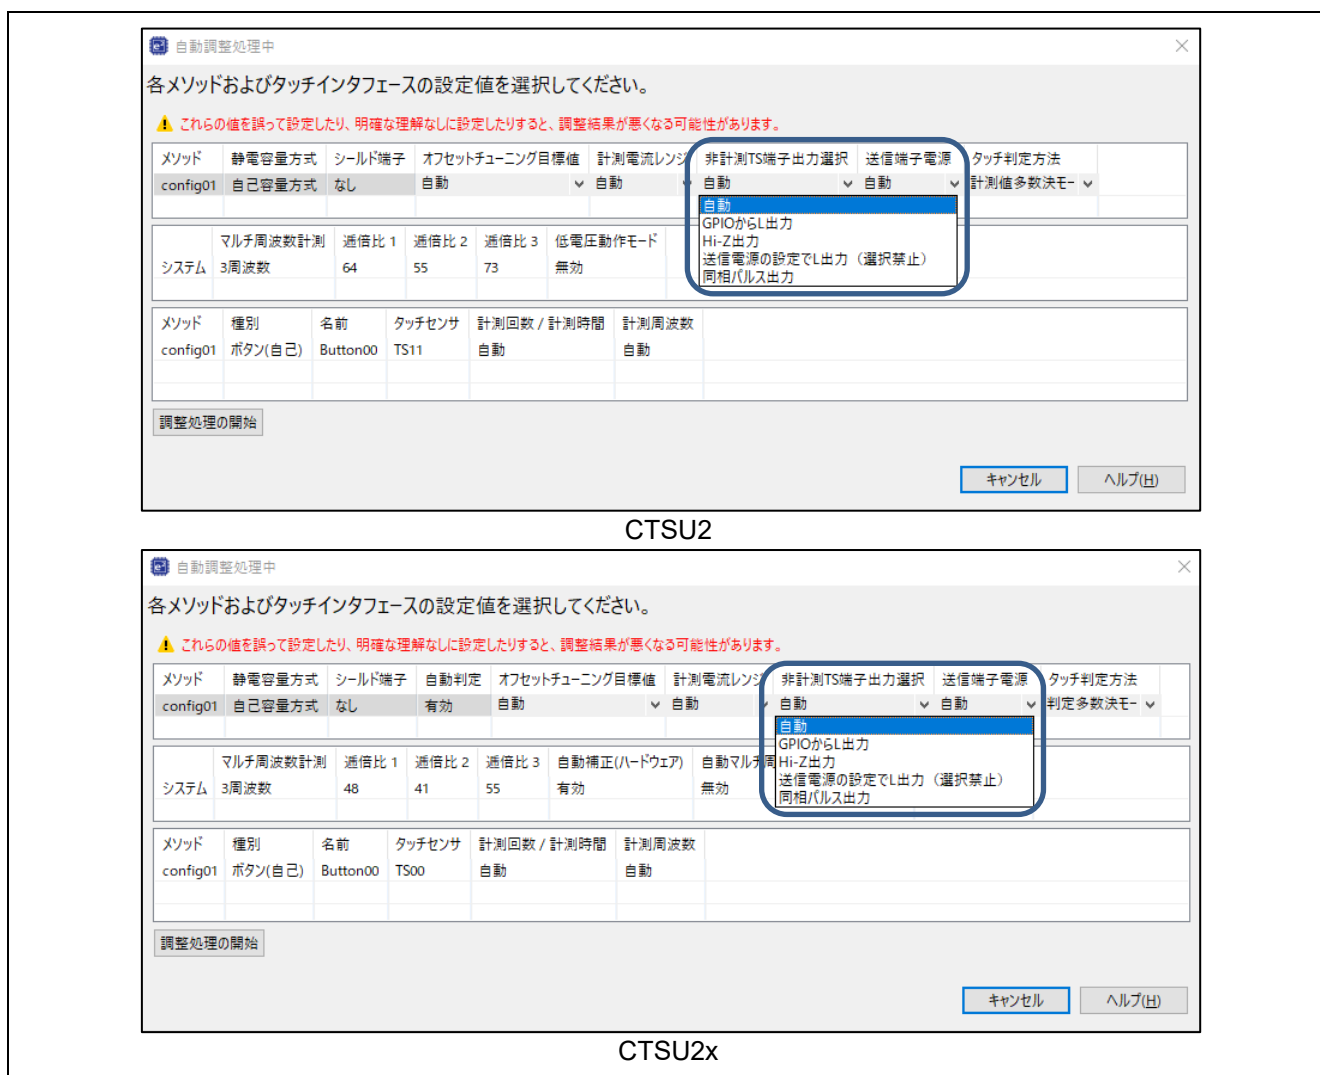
自動調整処理中

各メソッドおよびタッチインタフェースの設定値を選択してください。

これらの値を誤って設定したり、明確な理解なしに設定したりすると、調整結果が悪くなる可能性があります。

| メソッド | 静電容量方式 | シールド端子 | オフセットチューニング目標値 | 計測電流レンジ | 非計測TS端子出力選択 | 送信端子電源 | タッチ判定方法 |
|---|---|---|---|---|---|---|---|
| config01 | 自己容量方式 | なし | 自動 | 自動 | 自動 | 自動 | 計測値多数決モ- |

自動
GPIOからL出力
Hi-Z出力
送信電源の設定でL出力（選択禁止）
同相パルス出力

| | マルチ周波数計測 | 逓倍比 1 | 逓倍比 2 | 逓倍比 3 | 低電圧動作モード |
|---|---|---|---|---|---|
| システム | 3周波数 | 64 | 55 | 73 | 無効 |

| メソッド | 種別 | 名前 | タッチセンサ | 計測回数 / 計測時間 | 計測周波数 |
|---|---|---|---|---|---|
| config01 | ボタン(自己) | Button00 | TS11 | 自動 | 自動 |

調整処理の開始

キャンセル　ヘルプ(H)

CTSU2

自動調整処理中

各メソッドおよびタッチインタフェースの設定値を選択してください。

これらの値を誤って設定したり、明確な理解なしに設定したりすると、調整結果が悪くなる可能性があります。

| メソッド | 静電容量方式 | シールド端子 | 自動判定 | オフセットチューニング目標値 | 計測電流レンジ | 非計測TS端子出力選択 | 送信端子電源 | タッチ判定方法 |
|---|---|---|---|---|---|---|---|---|
| config01 | 自己容量方式 | なし | 有効 | 自動 | 自動 | 自動 | 自動 | 判定多数決モ- |

自動
GPIOからL出力
Hi-Z出力
送信電源の設定でL出力（選択禁止）
同相パルス出力

| | マルチ周波数計測 | 逓倍比 1 | 逓倍比 2 | 逓倍比 3 | 自動補正(ハードウェア) | 自動マルチ周 |
|---|---|---|---|---|---|---|
| システム | 3周波数 | 48 | 41 | 55 | 有効 | 無効 |

| メソッド | 種別 | 名前 | タッチセンサ | 計測回数 / 計測時間 | 計測周波数 |
|---|---|---|---|---|---|
| config01 | ボタン(自己) | Button00 | TS00 | 自動 | 自動 |

調整処理の開始

キャンセル　ヘルプ(H)

CTSU2x